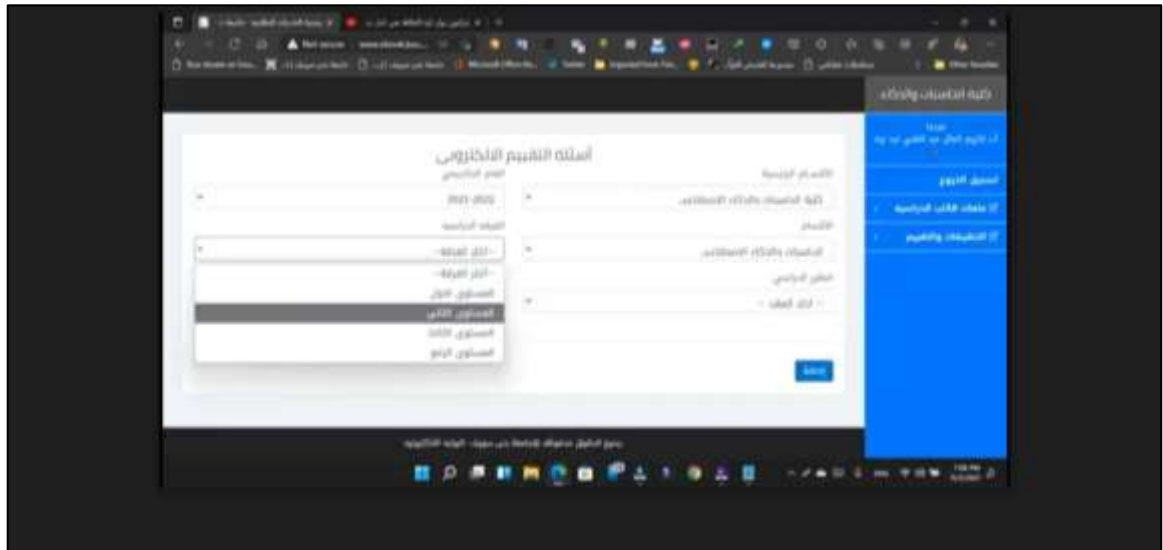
كلية الحاسبات والذكاء

أسئلة التقييم الالكتروني

الأقسام الرئيسية

كلية الحاسبات والذكاء الاصطناعي

الأقسام

الحاسبات والذكاء الاصطناعي

الفصل الدراسي

-- اختر الفصل --

العام الدراسي

2021-2022

الفرقة الدراسية

-- اختر الفرقة --

-- اختر الفرقة --

المستوى الاول

المستوى الثاني

المستوى الثالث

المستوى الرابع

اضافة

تسجيل الخروج

ملفات الطالب الدراسية

التطبيقات والتقييم

جميع الحقوق محفوظة للجامعة بني سويف - البوابة الالكترونية

Not secure